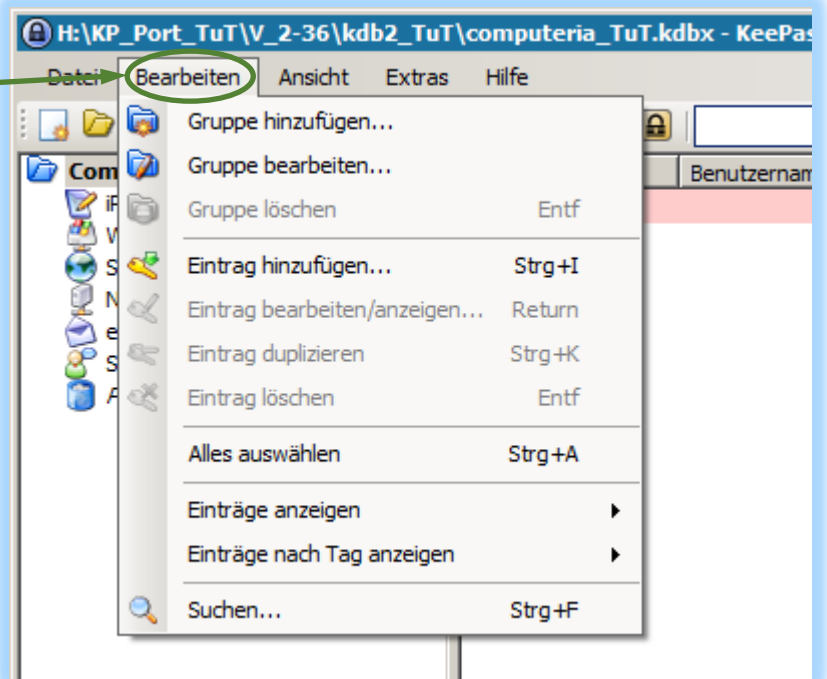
H:\KP_Port_TuT\V_2-36\kdb2_TuT\computeria_TuT.kdbx - KeePas

Datei Bearbeiten Ansicht Extras Hilfe

Com
iP
W
S
N
e
S
A

Benutzernam

Gruppe hinzufügen...
Gruppe bearbeiten...
Gruppe löschen Entf
Eintrag hinzufügen... Strg+I
Eintrag bearbeiten/anzeigen... Return
Eintrag duplizieren Strg+K
Eintrag löschen Entf
Alles auswählen Strg+A
Einträge anzeigen
Einträge nach Tag anzeigen
Suchen... Strg+F